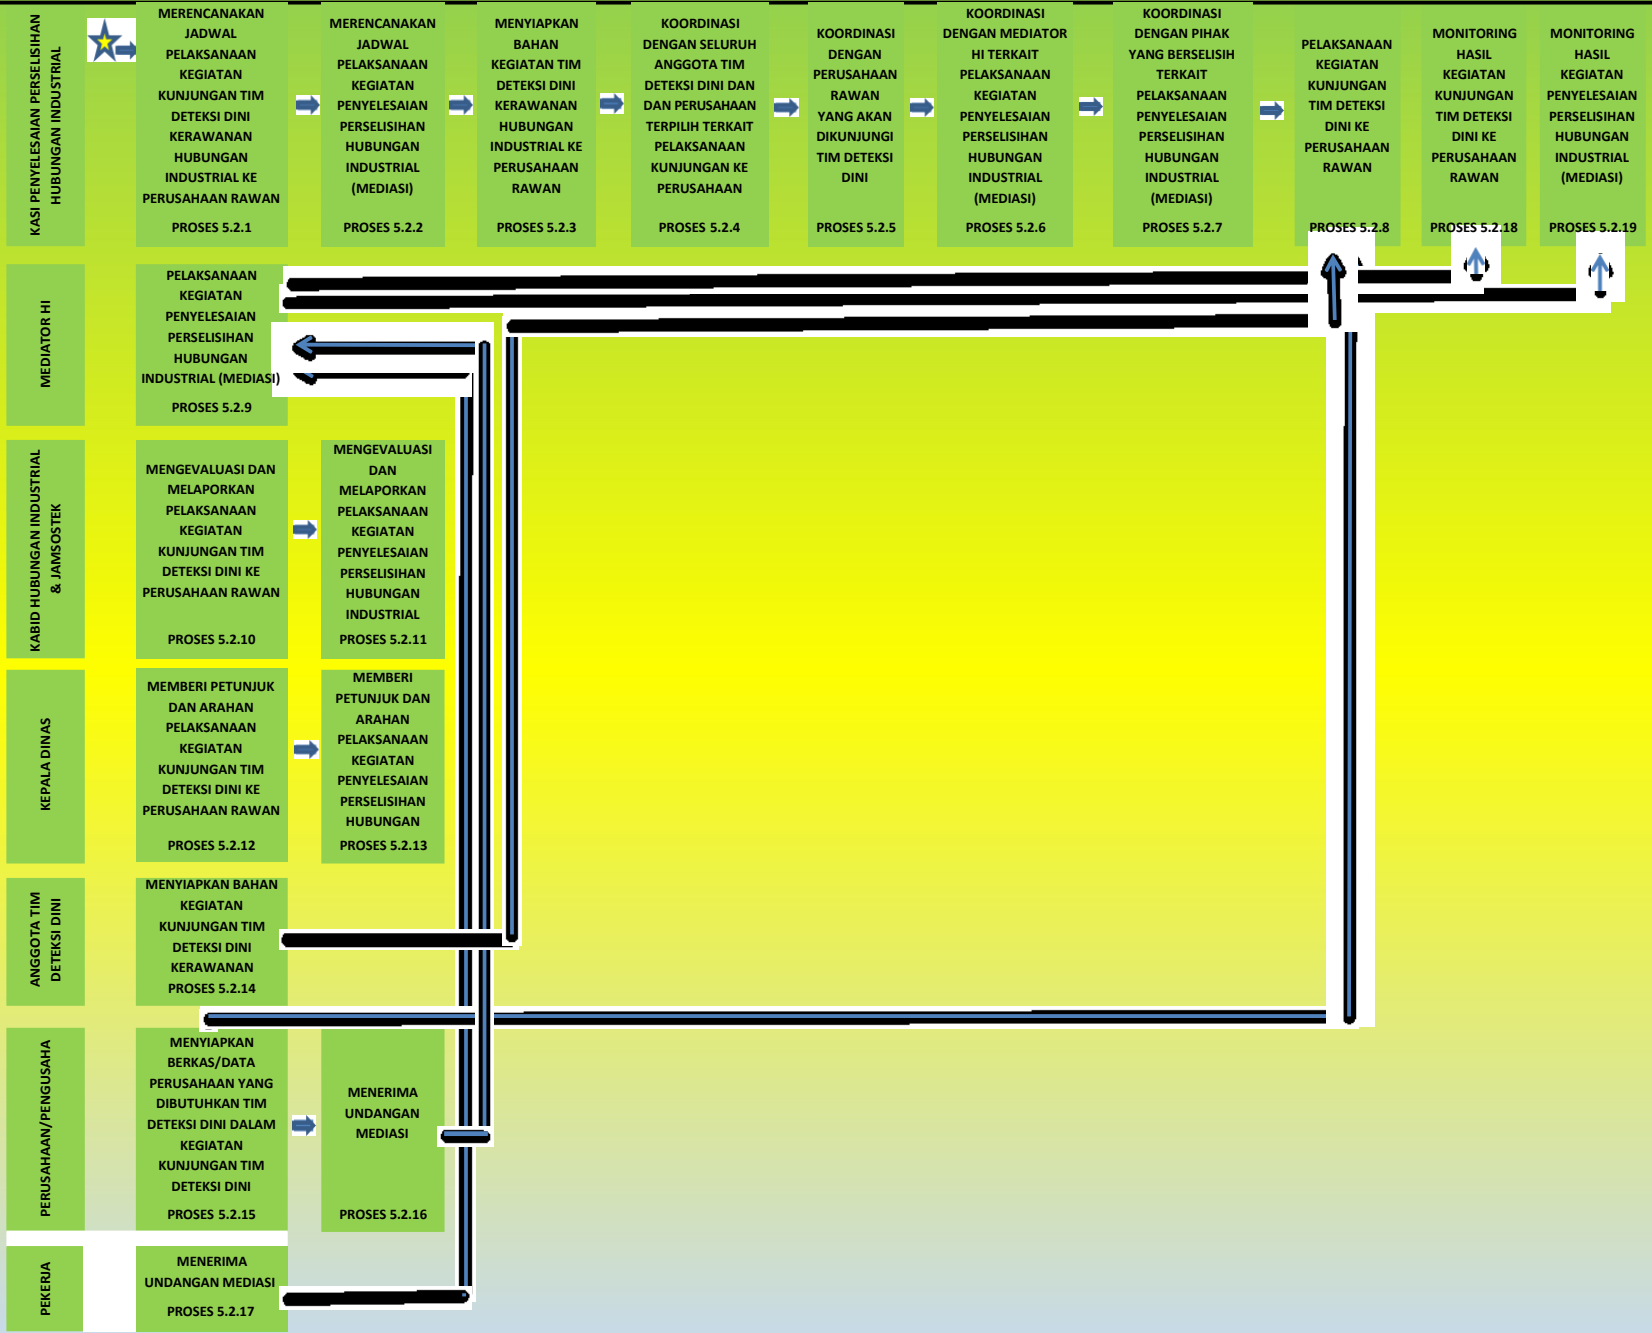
KASI PENYELESAIAN PERSELISIHAN HUBUNGAN INDUSTRIAL

MERENCANAKAN JADWAL PELAKSANAAN KEGIATAN KUNJUNGAN TIM DETEKSI DINI KERAWANAN HUBUNGAN INDUSTRIAL KE PERUSAHAAN RAWAN

PROSES 5.2.1

MERENCANAKAN JADWAL PELAKSANAAN KEGIATAN PENYELESAIAN PERSELISIHAN HUBUNGAN INDUSTRIAL (MEDIASI)

PROSES 5.2.2

MENYIAPKAN BAHAN KEGIATAN TIM DETEKSI DINI KERAWANAN HUBUNGAN INDUSTRIAL KE PERUSAHAAN RAWAN

PROSES 5.2.3

KOORDINASI DENGAN SELURUH ANGGOTA TIM DETEKSI DINI DAN DAN PERUSAHAAN TERPILIH TERKAIT PELAKSANAAN KUNJUNGAN KE PERUSAHAAN

PROSES 5.2.4

KOORDINASI DENGAN PERUSAHAAN RAWAN YANG AKAN DIKUNJUNGI TIM DETEKSI DINI

PROSES 5.2.5

KOORDINASI DENGAN MEDIATOR HI TERKAIT PELAKSANAAN KEGIATAN PENYELESAIAN PERSELISIHAN HUBUNGAN INDUSTRIAL (MEDIASI)

PROSES 5.2.6

KOORDINASI DENGAN PIHAK YANG BERSELISIH TERKAIT PELAKSANAAN PENYELESAIAN PERSELISIHAN HUBUNGAN INDUSTRIAL (MEDIASI)

PROSES 5.2.7

PELAKSANAAN KEGIATAN KUNJUNGAN TIM DETEKSI DINI KE PERUSAHAAN RAWAN

PROSES 5.2.8

MONITORING HASIL KEGIATAN KUNJUNGAN TIM DETEKSI DINI KE PERUSAHAAN RAWAN

PROSES 5.2.18

MONITORING HASIL KEGIATAN PENYELESAIAN PERSELISIHAN HUBUNGAN INDUSTRIAL (MEDIASI)

PROSES 5.2.19

MEDIATOR HI

PELAKSANAAN KEGIATAN PENYELESAIAN PERSELISIHAN HUBUNGAN INDUSTRIAL (MEDIASI)

PROSES 5.2.9

KABID HUBUNGAN INDUSTRIAL & JAMSOSTEK

MENGEVALUASI DAN MELAPORKAN PELAKSANAAN KEGIATAN KUNJUNGAN TIM DETEKSI DINI KE PERUSAHAAN RAWAN

PROSES 5.2.10

MENGEVALUASI DAN MELAPORKAN PELAKSANAAN KEGIATAN PENYELESAIAN PERSELISIHAN HUBUNGAN INDUSTRIAL

PROSES 5.2.11

KEPALA DINAS

MEMBERI PETUNJUK DAN ARAHAN PELAKSANAAN KEGIATAN KUNJUNGAN TIM DETEKSI DINI KE PERUSAHAAN RAWAN

PROSES 5.2.12

MEMBERI PETUNJUK DAN ARAHAN PELAKSANAAN KEGIATAN PENYELESAIAN PERSELISIHAN HUBUNGAN

PROSES 5.2.13

ANGGOTA TIM DETEKSI DINI

MENYIAPKAN BAHAN KEGIATAN KUNJUNGAN TIM DETEKSI DINI KERAWANAN

PROSES 5.2.14

PERUSAHAAN/PENGUSAHA

MENYIAPKAN BERKAS/DATA PERUSAHAAN YANG DIBUTUHKAN TIM DETEKSI DINI DALAM KEGIATAN KUNJUNGAN TIM DETEKSI DINI

PROSES 5.2.15

MENERIMA UNDANGAN MEDIASI

PROSES 5.2.16

PEKERJA

MENERIMA UNDANGAN MEDIASI

PROSES 5.2.17